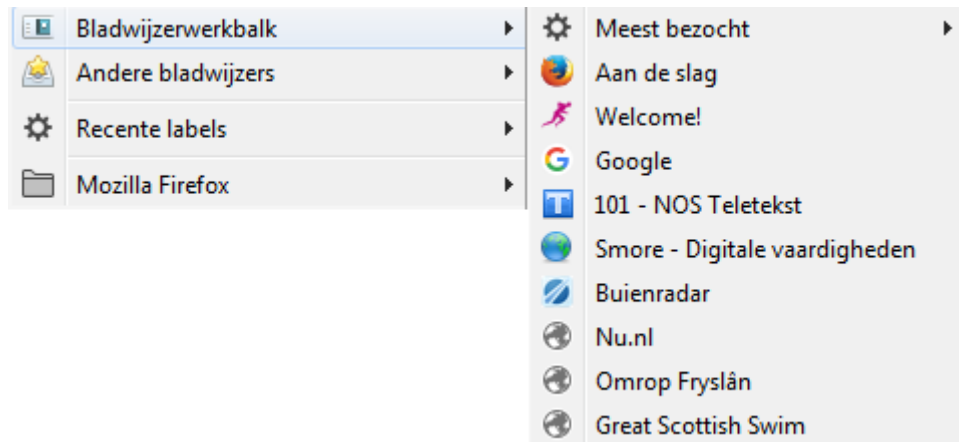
Bladwijzerwerkbalk
Andere bladwijzers
Recente labels
Mozilla Firefox

Meest bezocht
Aan de slag
Welcome!
Google
101 - NOS Teletekst
Smore - Digitale vaardigheden
Buienradar
Nu.nl
Omrop Fryslân
Great Scottish Swim